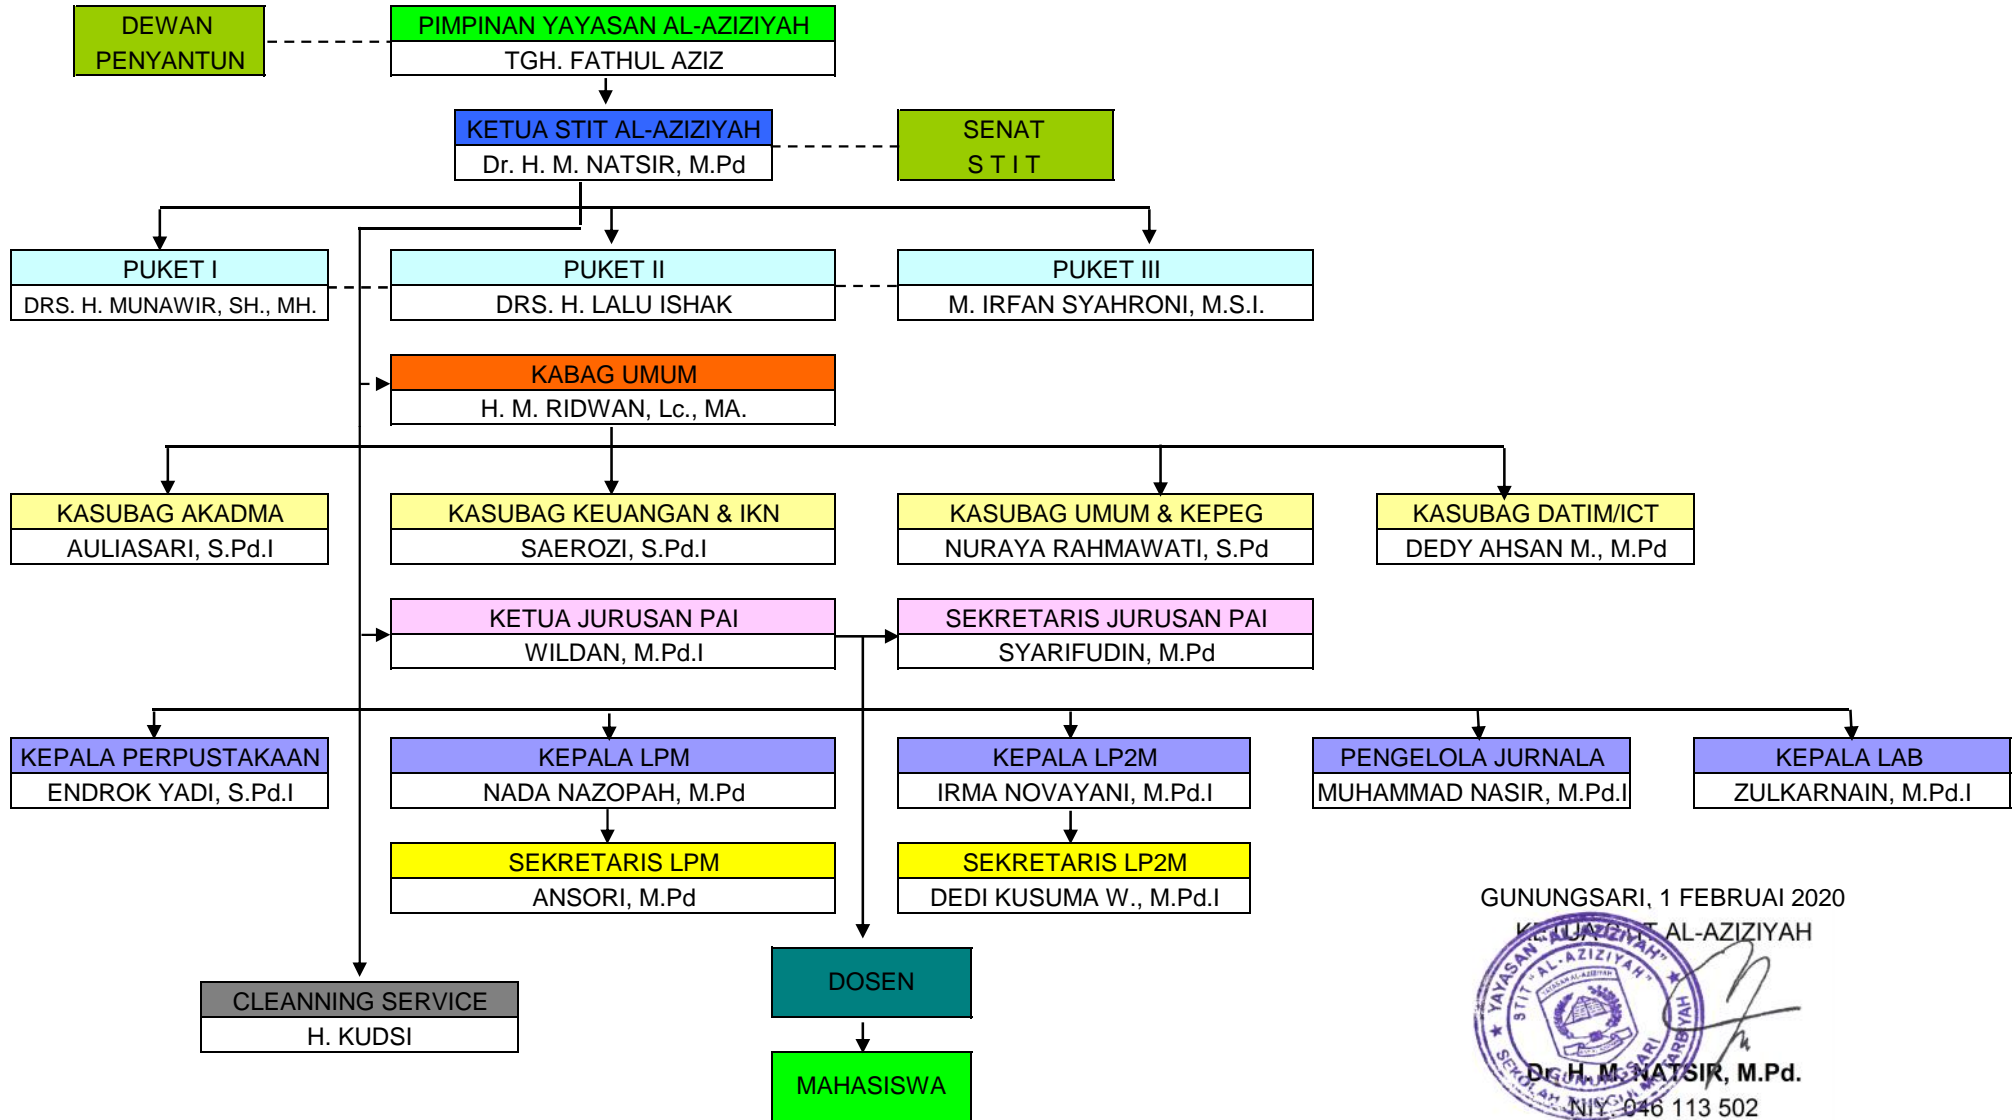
DEWAN PENYANTUN

PIMPINAN YAYASAN AL-AZIZIYAH
TGH. FATHUL AZIZ

KETUA STIT AL-AZIZIYAH
Dr. H. M. NATSIR, M.Pd

SENAT
S T I T

PUKET I
DRS. H. MUNAWIR, SH., MH.

PUKET II
DRS. H. LALU ISHAK

PUKET III
M. IRFAN SYAHRONI, M.S.I.

KABAG UMUM
H. M. RIDWAN, Lc., MA.

KASUBAG AKADMA
AULIASARI, S.Pd.I

KASUBAG KEUANGAN & IKN
SAEROZI, S.Pd.I

KASUBAG UMUM & KEPEG
NURAYA RAHMAWATI, S.Pd

KASUBAG DATIM/ICT
DEDY AHSAN M., M.Pd

KETUA JURUSAN PAI
WILDAN, M.Pd.I

SEKRETARIS JURUSAN PAI
SYARIFUDIN, M.Pd

KEPALA PERPUSTAKAAN
ENDROK YADI, S.Pd.I

KEPALA LPM
NADA NAZOPAH, M.Pd

KEPALA LP2M
IRMA NOVAYANI, M.Pd.I

PENGELOLA JURNALA
MUHAMMAD NASIR, M.Pd.I

KEPALA LAB
ZULKARNAIN, M.Pd.I

SEKRETARIS LPM
ANSORI, M.Pd

SEKRETARIS LP2M
DEDI KUSUMA W., M.Pd.I

GUNUNGSARI, 1 FEBRUAI 2020
KETUA STIT AL-AZIZIYAH

CLEANNING SERVICE
H. KUDSI

DOSEN

MAHASISWA

YAYASAN AL-AZIZIYAH STIT "AL-AZIZIYAH" SEKOLAH TINGGI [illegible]

Dr. H. M. NATSIR, M.Pd.
NIY. 046 113 502